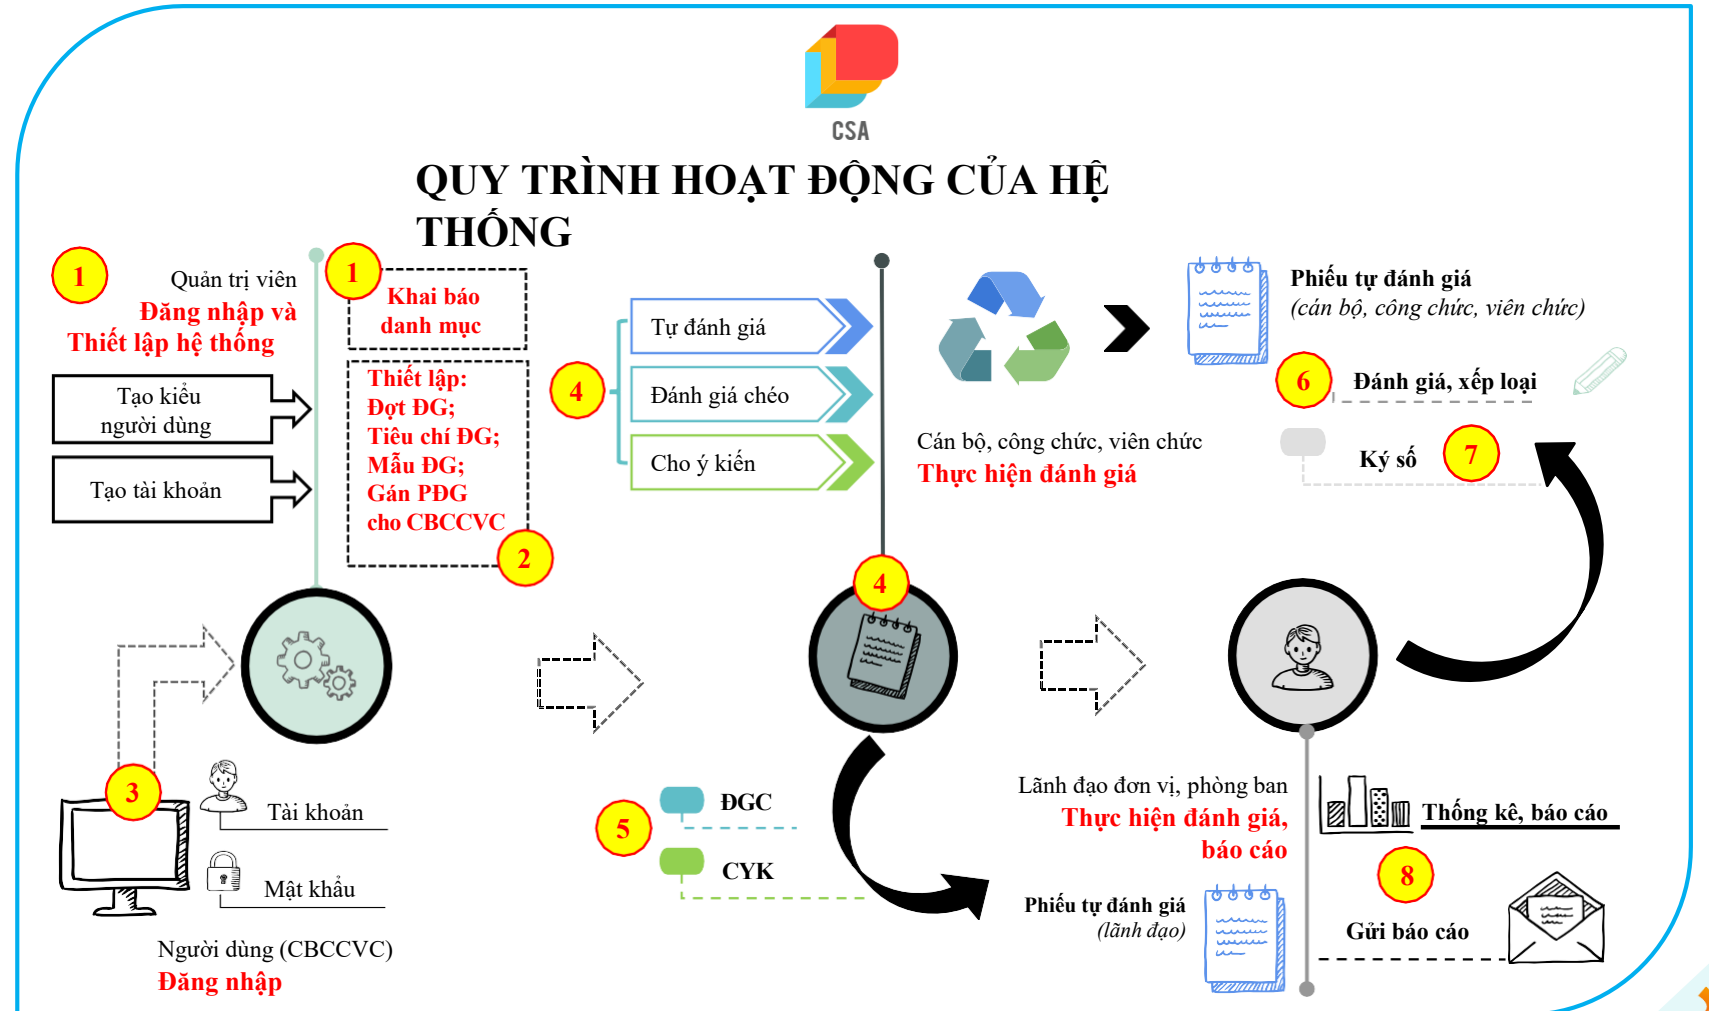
CSA

QUY TRÌNH HOẠT ĐỘNG CỦA HỆ THỐNG

1

Quản trị viên

Đăng nhập và Thiết lập hệ thống

Tạo kiểu người dùng

Tạo tài khoản

1

Khai báo danh mục

Thiết lập: Đợt ĐG; Tiêu chí ĐG; Mẫu ĐG; Gán PĐG cho CBCCVC

2

4

Tự đánh giá

Đánh giá chéo

Cho ý kiến

Cán bộ, công chức, viên chức

Thực hiện đánh giá

Phiếu tự đánh giá

(cán bộ, công chức, viên chức)

6

Đánh giá, xếp loại

Ký số

7

4

3

Tài khoản

Mật khẩu

Người dùng (CBCCVC)

Đăng nhập

5

ĐGC

CYK

Lãnh đạo đơn vị, phòng ban

Thực hiện đánh giá, báo cáo

Phiếu tự đánh giá

(lãnh đạo)

Thống kê, báo cáo

8

Gửi báo cáo